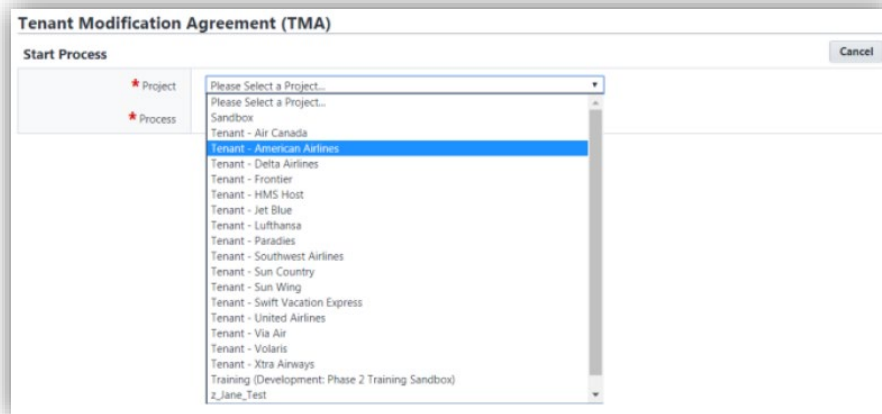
Tenant Modification Agreement (TMA)

Start Process

Cancel

* Project

* Process

Please Select a Project...

Please Select a Project...
Sandbox
Tenant - Air Canada
Tenant - American Airlines
Tenant - Delta Airlines
Tenant - Frontier
Tenant - HMS Host
Tenant - Jet Blue
Tenant - Lufthansa
Tenant - Paradies
Tenant - Southwest Airlines
Tenant - Sun Country
Tenant - Sun Wing
Tenant - Swift Vacation Express
Tenant - United Airlines
Tenant - Via Air
Tenant - Volaris
Tenant - Xtra Airways
Training (Development: Phase 2 Training Sandbox)
z_Jane_Test